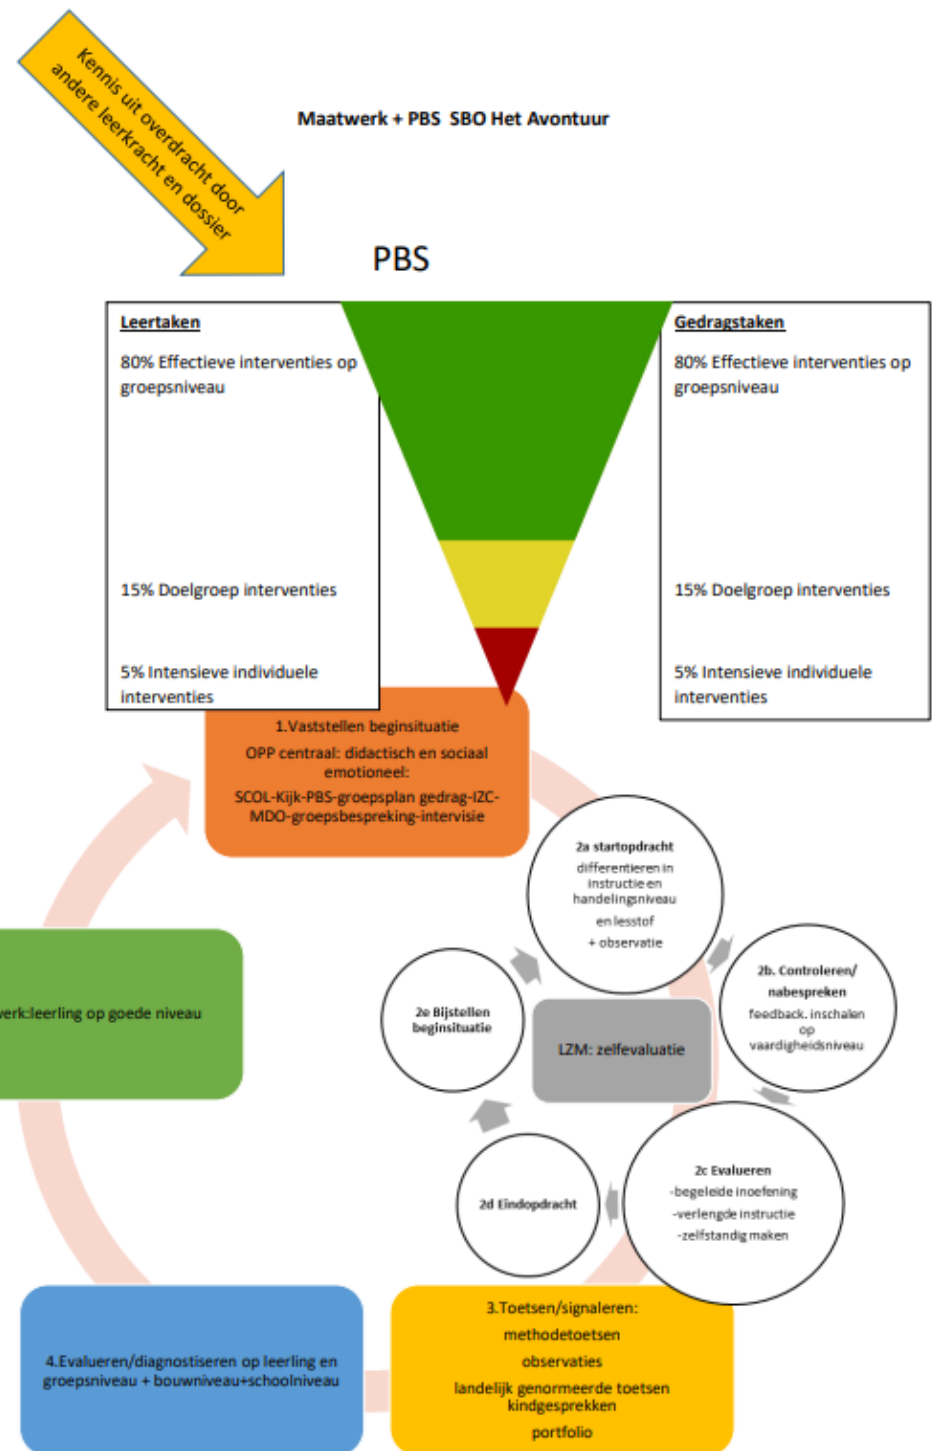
Kennis uit overdracht door andere leerkracht en dossier

Maatwerk + PBS SBO Het Avontuur

PBS

Leertaken

80% Effectieve interventies op groepsniveau

15% Doelgroep interventies

5% Intensieve individuele interventies

Gedragstaken

80% Effectieve interventies op groepsniveau

15% Doelgroep interventies

5% Intensieve individuele interventies

1.Vaststellen beginsituatie

OPP centraal: didactisch en sociaal emotioneel:

SCOL-Kijk-PBS-groepsplan gedrag-IZC-MDO-groepsbespreking-intervisie

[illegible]erk:leerling op goede niveau

2a startopdracht

differentieren in instructie en handelingsniveau

en lesstof

+ observatie

2b. Controleren/ nabespreken

feedback. inschalen op vaardigheidsniveau

2e Bijstellen beginsituatie

LZM: zelfevaluatie

2c Evalueren

-begeleide inoefening

-verlengde instructie

-zelfstandig maken

2d Eindopdracht

4.Evalueren/diagnostiseren op leerling en groepsniveau + bouwniveau+schoolniveau

3.Toetsen/signaleren:

methodetoetsen

observaties

landelijk genormeerde toetsen kindgesprekken

portfolio